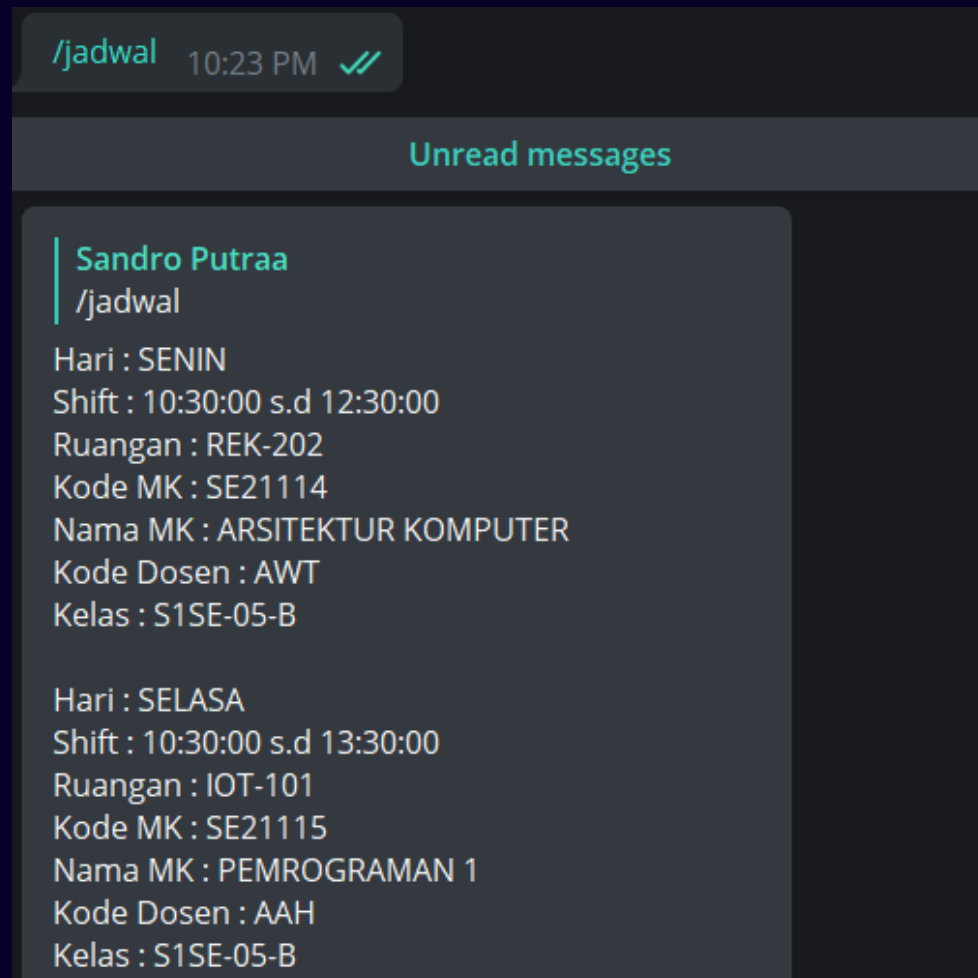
/jadwal 10:23 PM

Unread messages

Sandro Putraa
/jadwal

Hari : SENIN
Shift : 10:30:00 s.d 12:30:00
Ruangan : REK-202
Kode MK : SE21114
Nama MK : ARSITEKTUR KOMPUTER
Kode Dosen : AWT
Kelas : S1SE-05-B

Hari : SELASA
Shift : 10:30:00 s.d 13:30:00
Ruangan : IOT-101
Kode MK : SE21115
Nama MK : PEMROGRAMAN 1
Kode Dosen : AAH
Kelas : S1SE-05-B